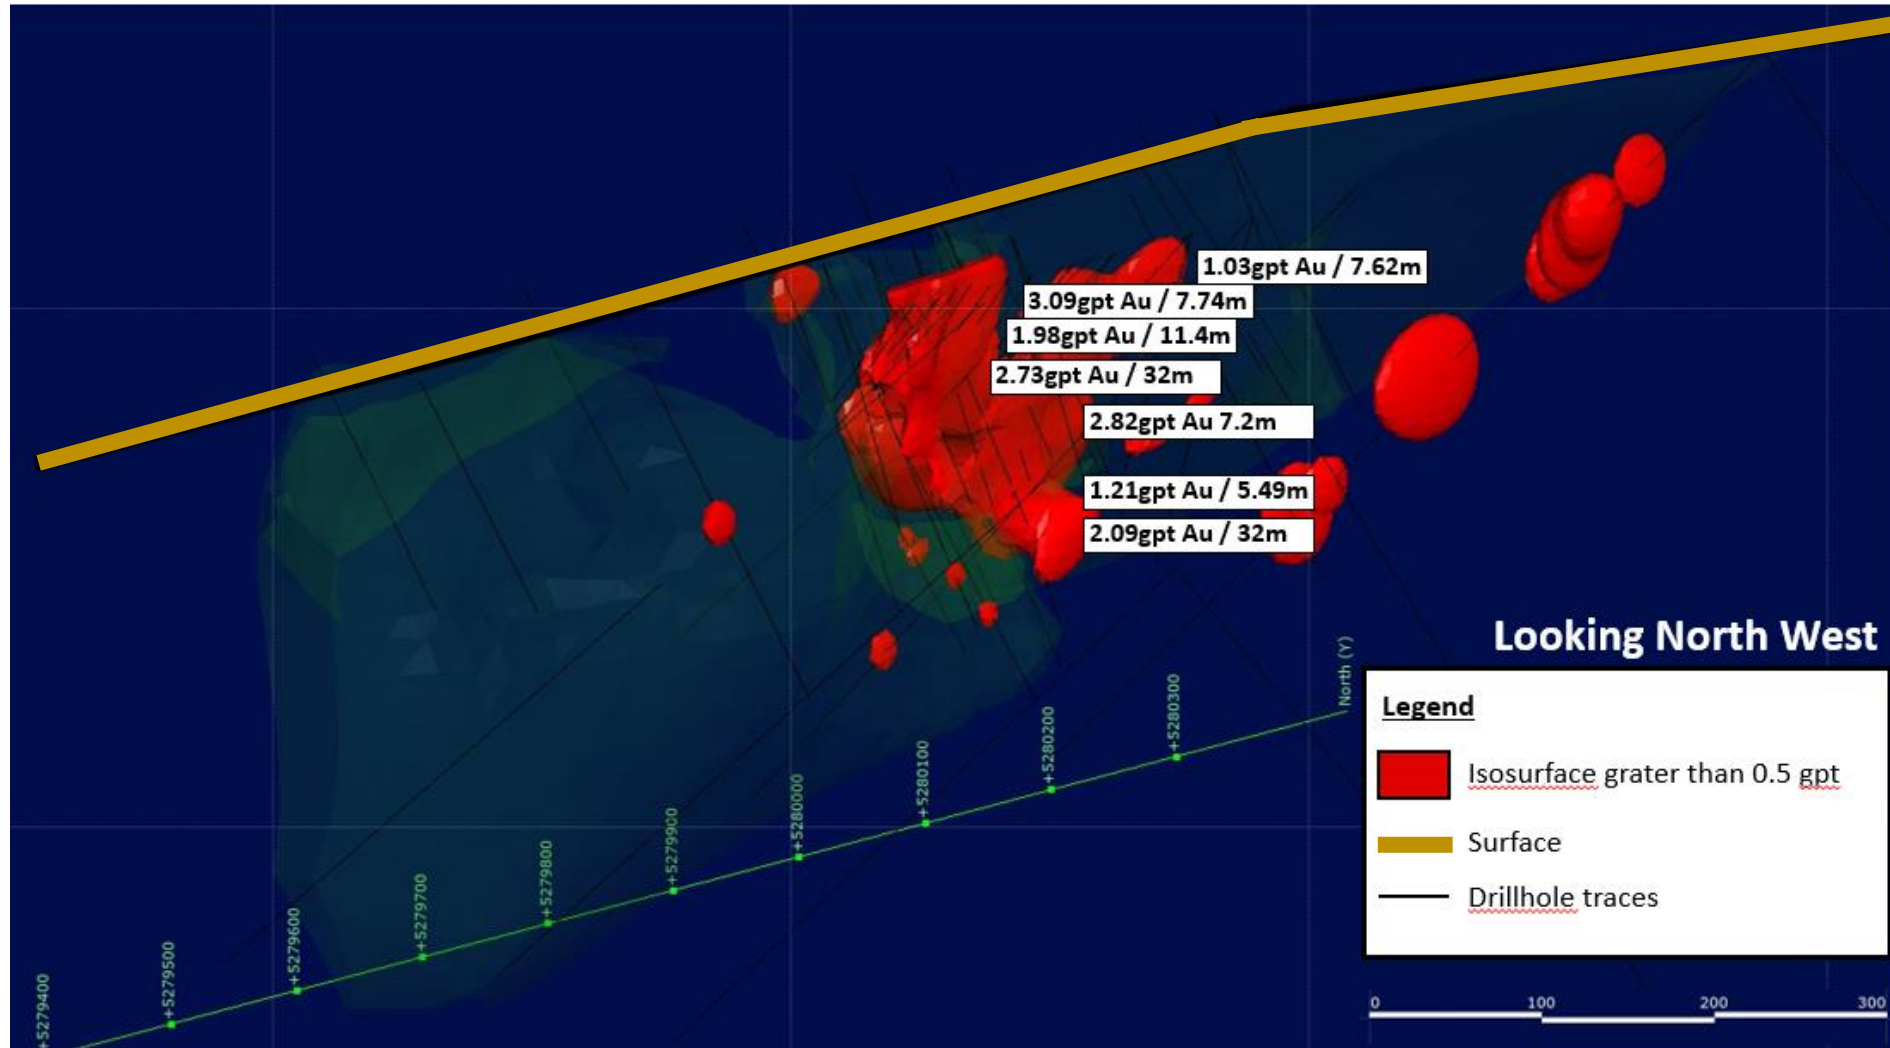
1.03gpt Au / 7.62m
3.09gpt Au / 7.74m
1.98gpt Au / 11.4m
2.73gpt Au / 32m
2.82gpt Au 7.2m
1.21gpt Au / 5.49m
2.09gpt Au / 32m

Looking North West

North (Y)
+5280300
+5280200
+5280100
+5280000
+5279900
+5279800
+5279700
+5279600
+5279500
+5279400

Legend
Isosurface grater than 0.5 gpt
Surface
Drillhole traces

0 100 200 300